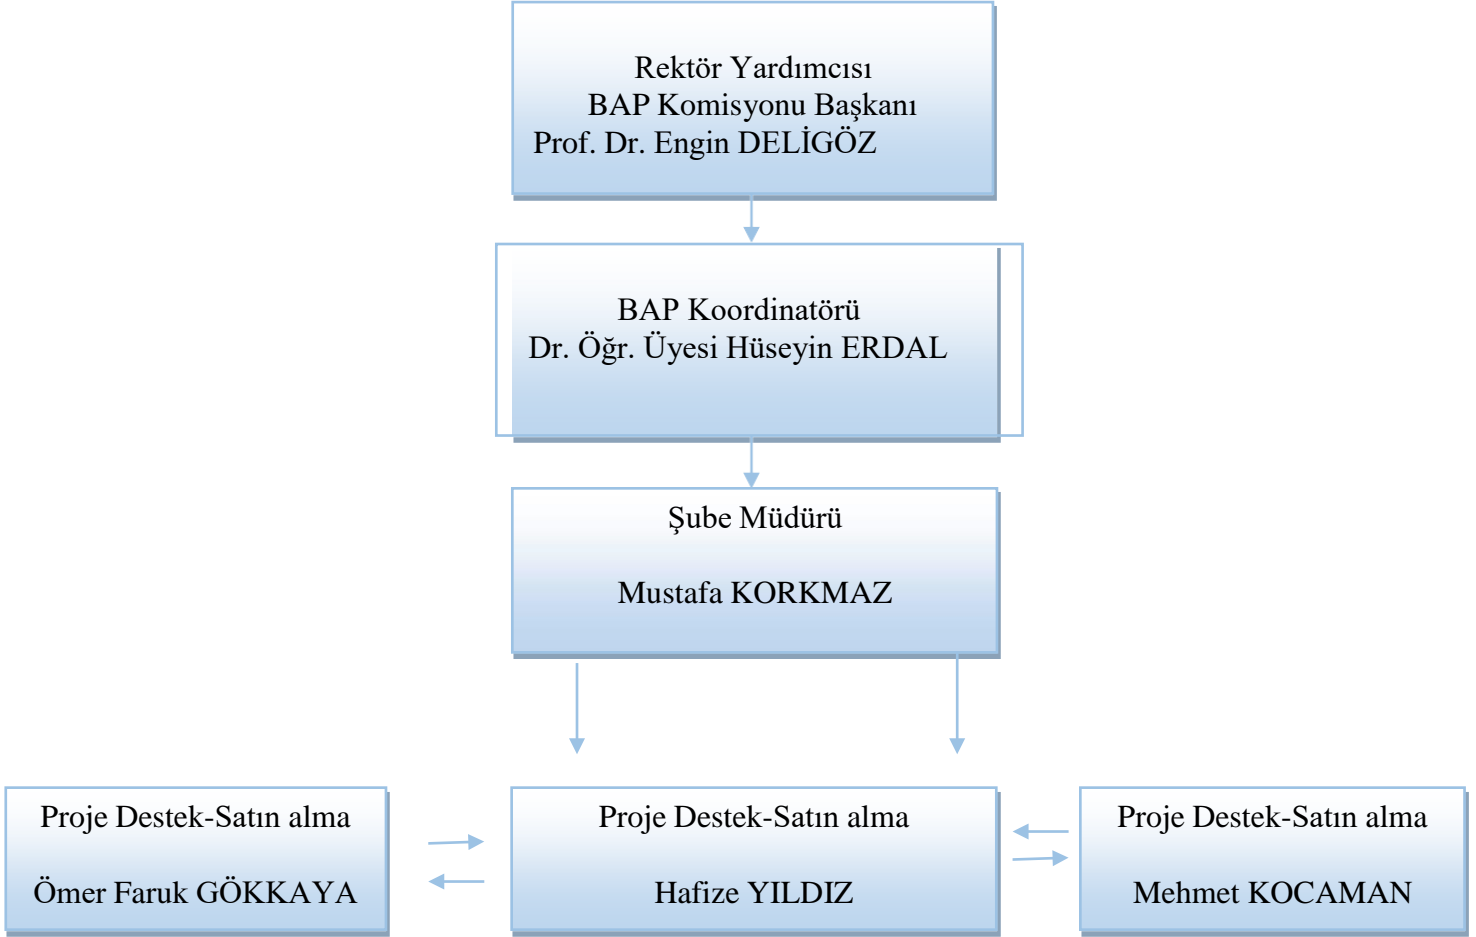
Rektör Yardımcısı
BAP Komisyonu Başkanı
Prof. Dr. Engin DELİGÖZ

BAP Koordinatörü
Dr. Öğr. Üyesi Hüseyin ERDAL

Şube Müdürü

Mustafa KORKMAZ

Proje Destek-Satın alma

Ömer Faruk GÖKKAYA

Proje Destek-Satın alma

Hafize YILDIZ

Proje Destek-Satın alma

Mehmet KOCAMAN